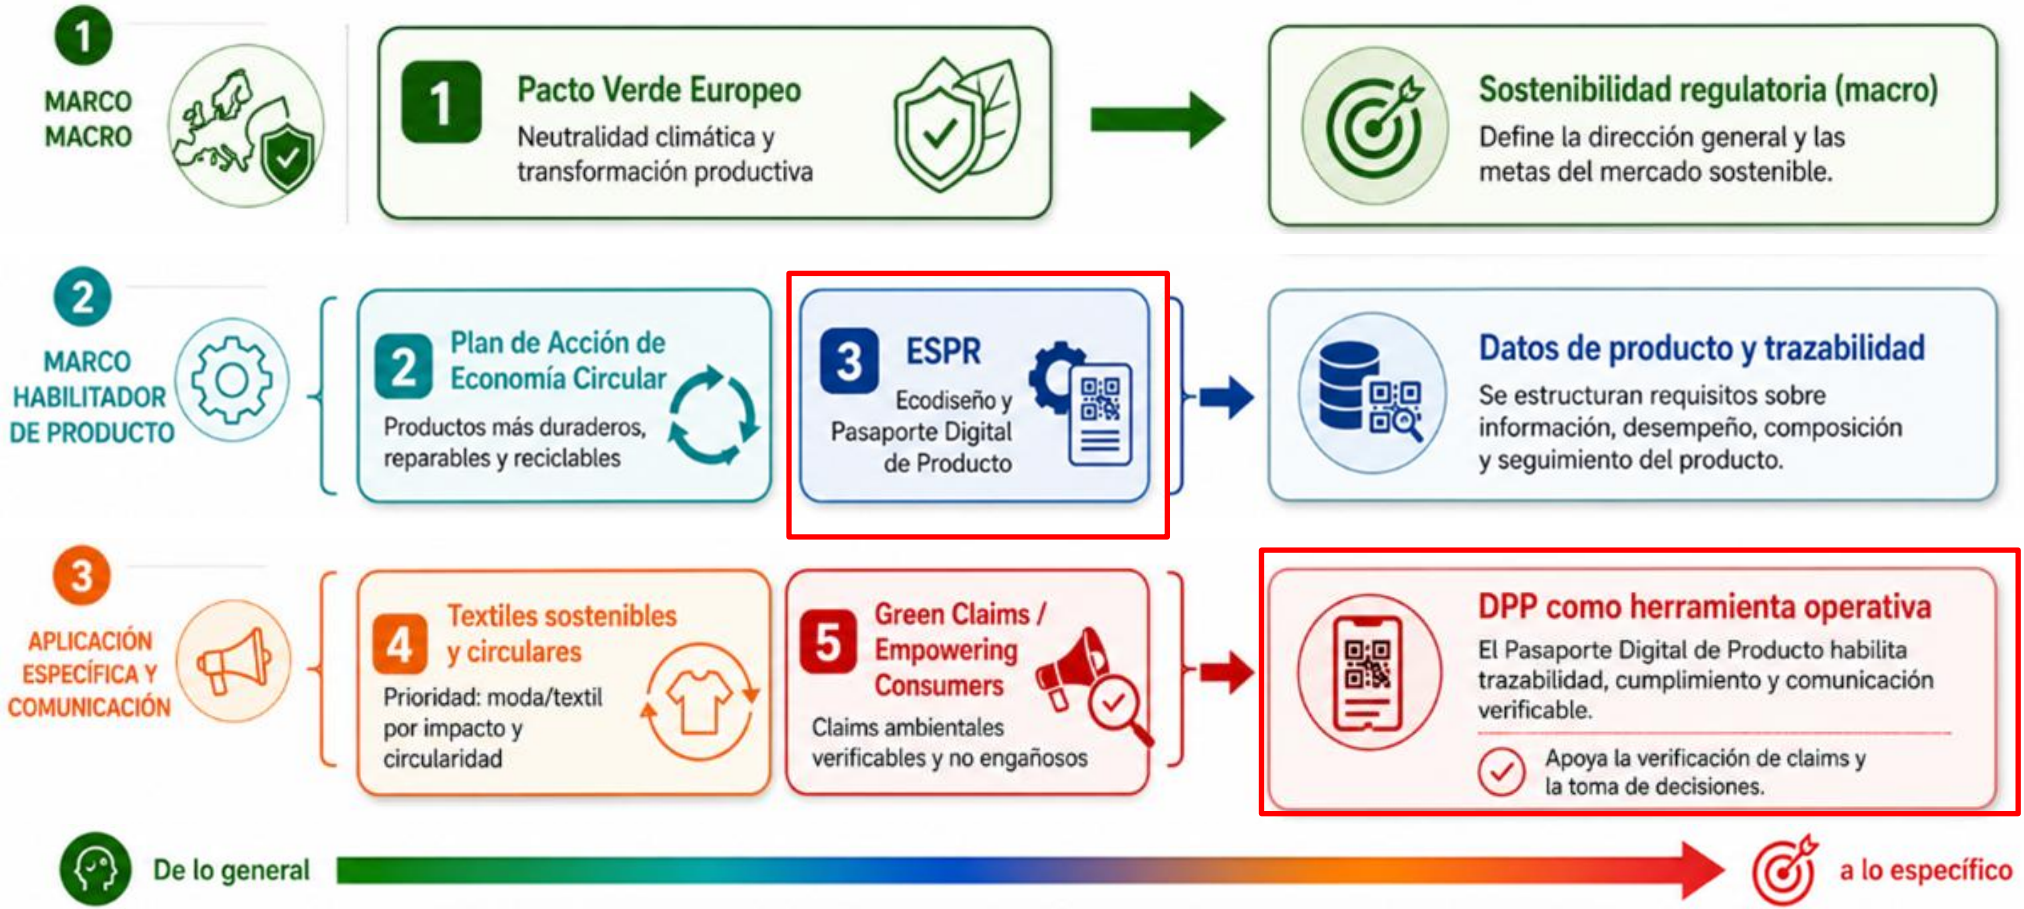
1
MARCO MACRO

1
Pacto Verde Europeo
Neutralidad climática y transformación productiva

Sostenibilidad regulatoria (macro)
Define la dirección general y las metas del mercado sostenible.

2
MARCO HABILITADOR DE PRODUCTO

2
Plan de Acción de Economía Circular
Productos más duraderos, reparables y reciclables

3
ESPR
Ecodiseño y Pasaporte Digital de Producto

Datos de producto y trazabilidad
Se estructuran requisitos sobre información, desempeño, composición y seguimiento del producto.

3
APLICACIÓN ESPECÍFICA Y COMUNICACIÓN

4
Textiles sostenibles y circulares
Prioridad: moda/textil por impacto y circularidad

5
Green Claims / Empowering Consumers
Claims ambientales verificables y no engañosos

DPP como herramienta operativa
El Pasaporte Digital de Producto habilita trazabilidad, cumplimiento y comunicación verificable.
Apoya la verificación de claims y la toma de decisiones.

De lo general
a lo específico